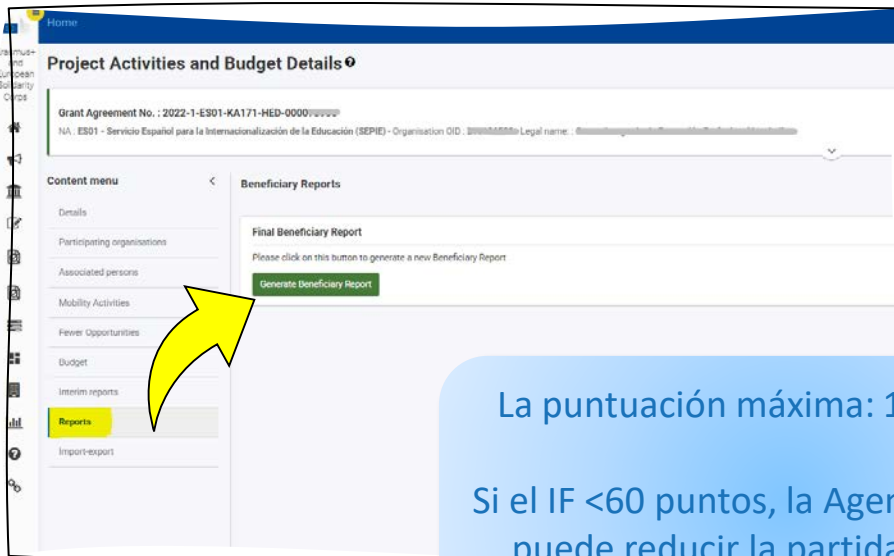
Home

Erasmus+ and European Solidarity Corps

Project Activities and Budget Details

Grant Agreement No. : 2022-1-ES01-KA171-HED-0000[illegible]

NA : ES01 - Servicio Español para la Internacionalización de la Educación (SEPIE) - Organisation OID : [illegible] Legal name : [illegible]

Content menu

Details

Participating organisations

Associated persons

Mobility Activities

Fewer Opportunities

Budget

Interim reports

Reports

Import-export

Beneficiary Reports

Final Beneficiary Report

Please click on this button to generate a new Beneficiary Report

Generate Beneficiary Report

La puntuación máxima: 1

Si el IF <60 puntos, la Agen

puede reducir la partida